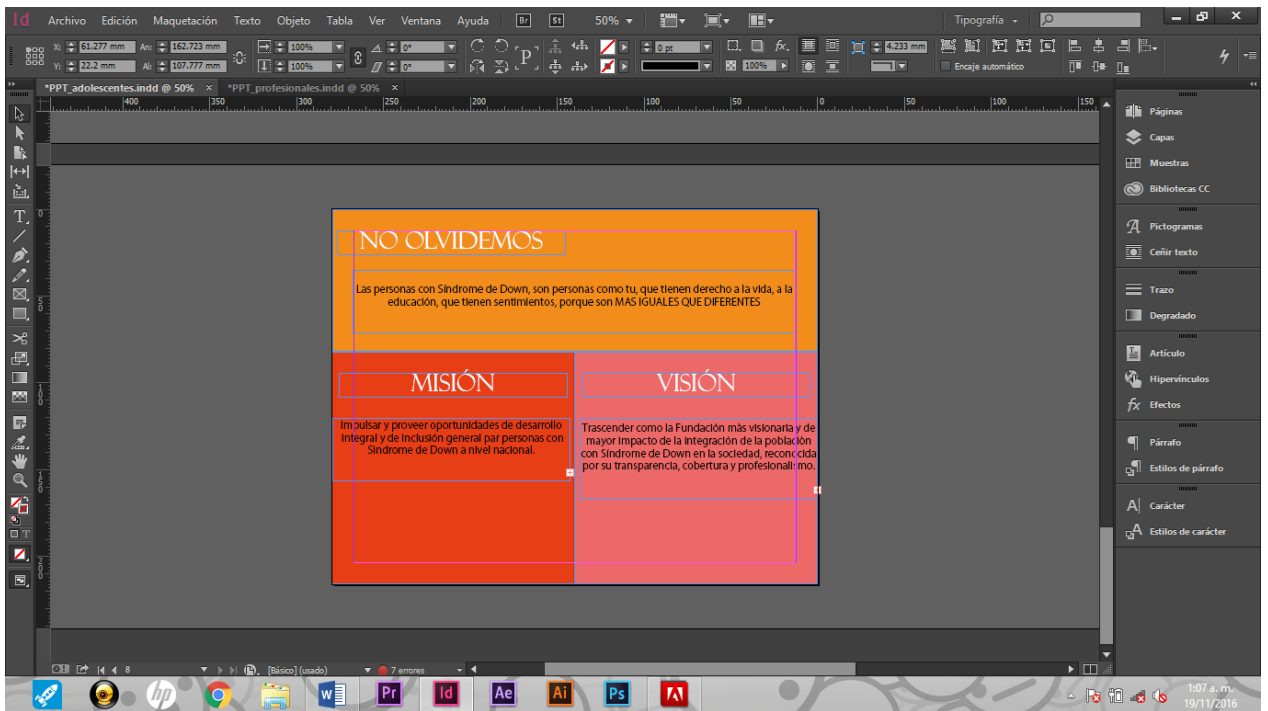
Id Archivo Edición Maquetación Texto Objeto Tabla Ver Ventana Ayuda Br St 50% Tipografía

X: 61.277 mm An: 162.723 mm 100% 0° 0 pt 4.233 mm
Y: 22.2 mm Al: 107.777 mm 100% 0° 100% Encaje automático

*PPT_adolescentes.indd @ 50% × *PPT_profesionales.indd @ 50% ×

400 350 300 250 200 150 100 50 0 50 100 150

NO OLVIDEMOS

Las personas con Síndrome de Down, son personas como tu, que tienen derecho a la vida, a la educación, que tienen sentimientos, porque son MAS IGUALES QUE DIFERENTES

MISIÓN

Impulsar y proveer oportunidades de desarrollo integral y de inclusión general par personas con Síndrome de Down a nivel nacional.

VISIÓN

Trascender como la Fundación más visionaria y de mayor impacto de la integración de la población con Síndrome de Down en la sociedad, reconocida por su transparencia, cobertura y profesionalismo.

Páginas
Capas
Muestras
Bibliotecas CC
Pictogramas
Ceñir texto
Trazo
Degradado
Artículo
Hipervínculos
Efectos
Párrafo
Estilos de párrafo
Carácter
Estilos de carácter

8 [Básico] (usado) 7 errores

1:07 a. m.
19/11/2016